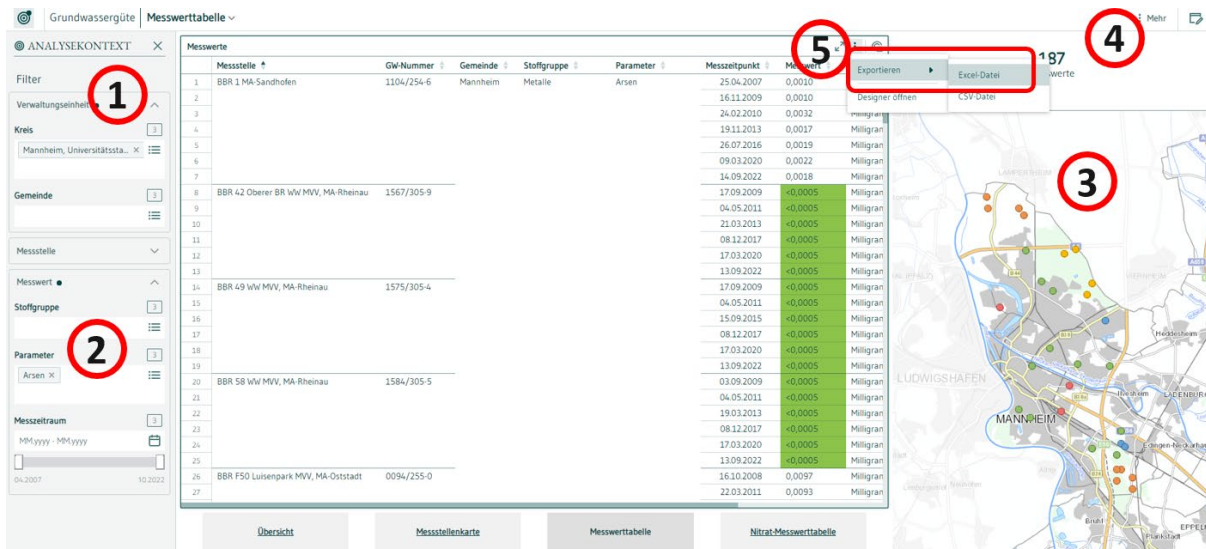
Grundwassergüte | Messwerttabelle

Mehr

ANALYSEKONTEXT

Filter

1

Verwaltungseinheit

Kreis 3

Mannheim, Universitätssta... ×

Gemeinde 3

Messstelle

Messwert

Stoffgruppe 3

2

Parameter 3

Arsen ×

Messzeitraum 3

MM.yyyy - MM.yyyy

04.2007 10.2022

Messwerte

5

Exportieren ▸ | Excel-Datei
Designer öffnen | CSV-Datei

187
swerte

4

3

| | Messstelle | GW-Nummer | Gemeinde | Stoffgruppe | Parameter | Messzeitpunkt | Messwert | |
|---|---|---|---|---|---|---|---|---|
| 1 | BBR 1 MA-Sandhofen | 1104/254-6 | Mannheim | Metalle | Arsen | 25.04.2007 | 0,0010 | |
| 2 | | | | | | 16.11.2009 | 0,0010 | |
| 3 | | | | | | 24.02.2010 | 0,0032 | Milligran |
| 4 | | | | | | 19.11.2013 | 0,0017 | Milligran |
| 5 | | | | | | 26.07.2016 | 0,0019 | Milligran |
| 6 | | | | | | 09.03.2020 | 0,0022 | Milligran |
| 7 | | | | | | 14.09.2022 | 0,0018 | Milligran |
| 8 | BBR 42 Oberer BR WW MVV, MA-Rheinau | 1567/305-9 | | | | 17.09.2009 | <0,0005 | Milligran |
| 9 | | | | | | 04.05.2011 | <0,0005 | Milligran |
| 10 | | | | | | 21.03.2013 | <0,0005 | Milligran |
| 11 | | | | | | 08.12.2017 | <0,0005 | Milligran |
| 12 | | | | | | 17.03.2020 | <0,0005 | Milligran |
| 13 | | | | | | 13.09.2022 | <0,0005 | Milligran |
| 14 | BBR 49 WW MVV, MA-Rheinau | 1575/305-4 | | | | 17.09.2009 | <0,0005 | Milligran |
| 15 | | | | | | 04.05.2011 | <0,0005 | Milligran |
| 16 | | | | | | 15.09.2015 | <0,0005 | Milligran |
| 17 | | | | | | 08.12.2017 | <0,0005 | Milligran |
| 18 | | | | | | 17.03.2020 | <0,0005 | Milligran |
| 19 | | | | | | 13.09.2022 | <0,0005 | Milligran |
| 20 | BBR 58 WW MVV, MA-Rheinau | 1584/305-5 | | | | 03.09.2009 | <0,0005 | Milligran |
| 21 | | | | | | 04.05.2011 | <0,0005 | Milligran |
| 22 | | | | | | 19.03.2013 | <0,0005 | Milligran |
| 23 | | | | | | 08.12.2017 | <0,0005 | Milligran |
| 24 | | | | | | 17.03.2020 | <0,0005 | Milligran |
| 25 | | | | | | 13.09.2022 | <0,0005 | Milligran |
| 26 | BBR F50 Luisenpark MVV, MA-Oststadt | 0094/255-0 | | | | 16.10.2008 | 0,0097 | Milligran |
| 27 | | | | | | 22.03.2011 | 0,0093 | Milligran |

Übersicht | Messstellenkarte | Messwerttabelle | Nitrat-Messwerttabelle

LUDWIGSHAFEN
MANNHEIM
Heddesheim
LADENBURG
EPPEL